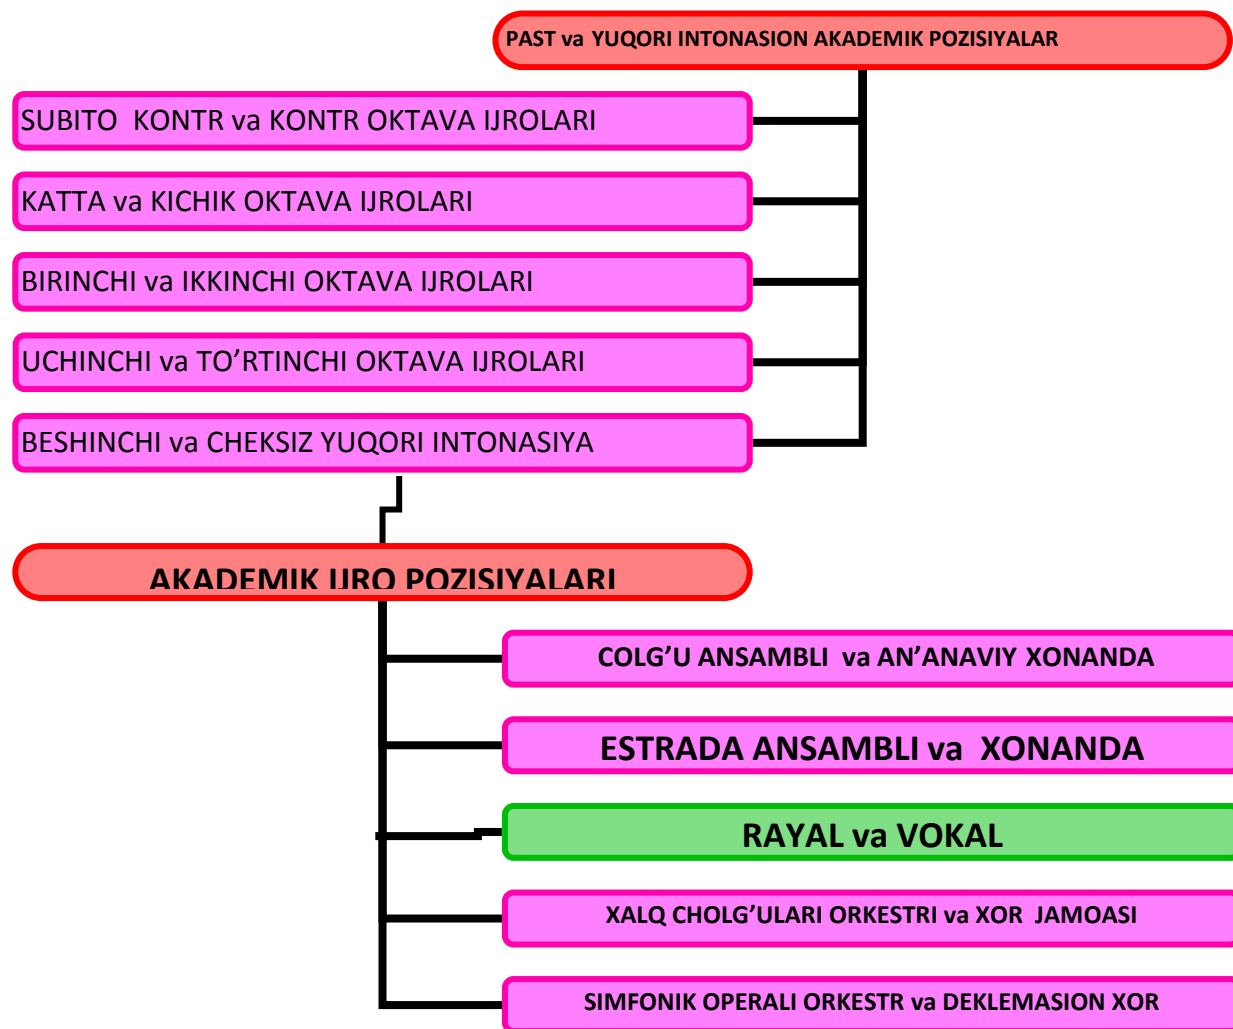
PAST va YUQORI INTONASION AKADEMIK POZISIYALAR

SUBITO KONTR va KONTR OKTAVA IJROLARI

KATTA va KICHIK OKTAVA IJROLARI

BIRINCHI va IKKINCHI OKTAVA IJROLARI

UCHINCHI va TO'RTINCHI OKTAVA IJROLARI

BESHINCHI va CHEKSIZ YUQORI INTONASIYA

AKADEMIK IJRO POZISIYALARI

COLG'U ANSAMBLI va AN'ANAVIY XONANDA

ESTRADA ANSAMBLI va XONANDA

RAYAL va VOKAL

XALQ CHOLG'ULARI ORKESTRI va XOR JAMOASI

SIMFONIK OPERALI ORKESTR va DEKLEMASION XOR